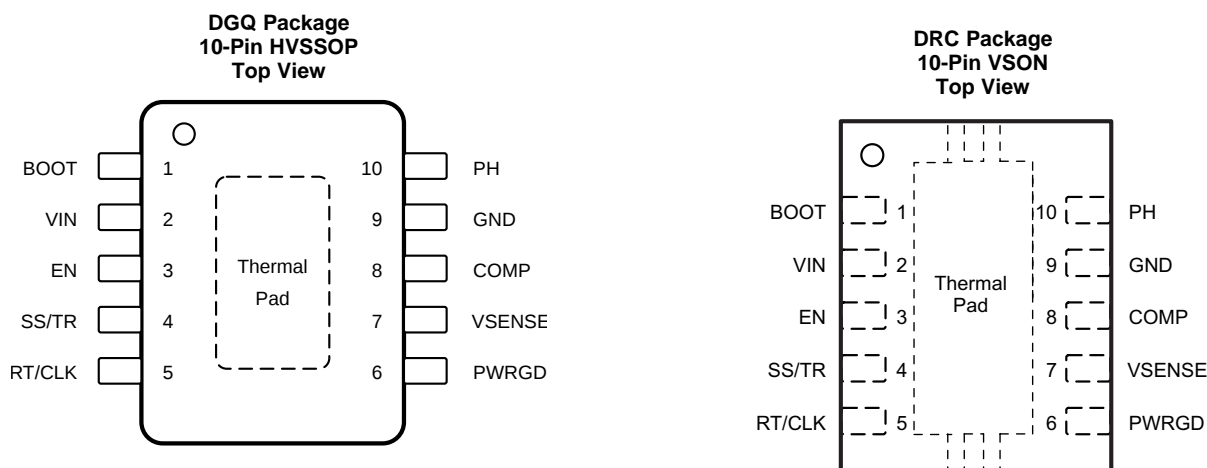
DGQ Package
10-Pin HVSSOP
Top View

BOOT 1
VIN 2
EN 3
SS/TR 4
RT/CLK 5

Thermal Pad

10 PH
9 GND
8 COMP
7 VSENSE
6 PWRGD

DRC Package
10-Pin VSON
Top View

BOOT 1
VIN 2
EN 3
SS/TR 4
RT/CLK 5

Thermal Pad

10 PH
9 GND
8 COMP
7 VSENSE
6 PWRGD